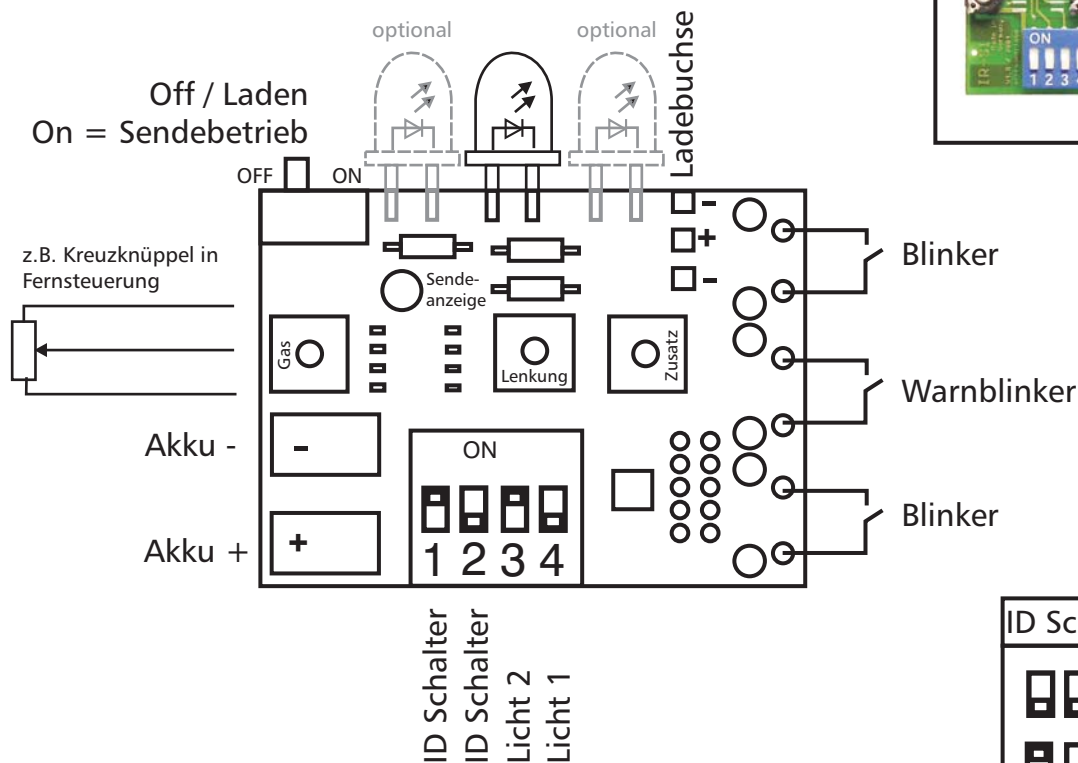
optional
optional
Ladebuchse
ON
123
Off / Laden
On = Sendebetrieb
OFF
ON
-
+
-
Blinker
z.B. Kreuzknüppel in Fernsteuerung
Sendeanzeige
Gas
Lenkung
Zusatz
Warnblinker
Akku -
-
ON
Blinker
Akku +
+
1 2 3 4
ID Schalter
ID Schalter
Licht 2
Licht 1
ID Sc